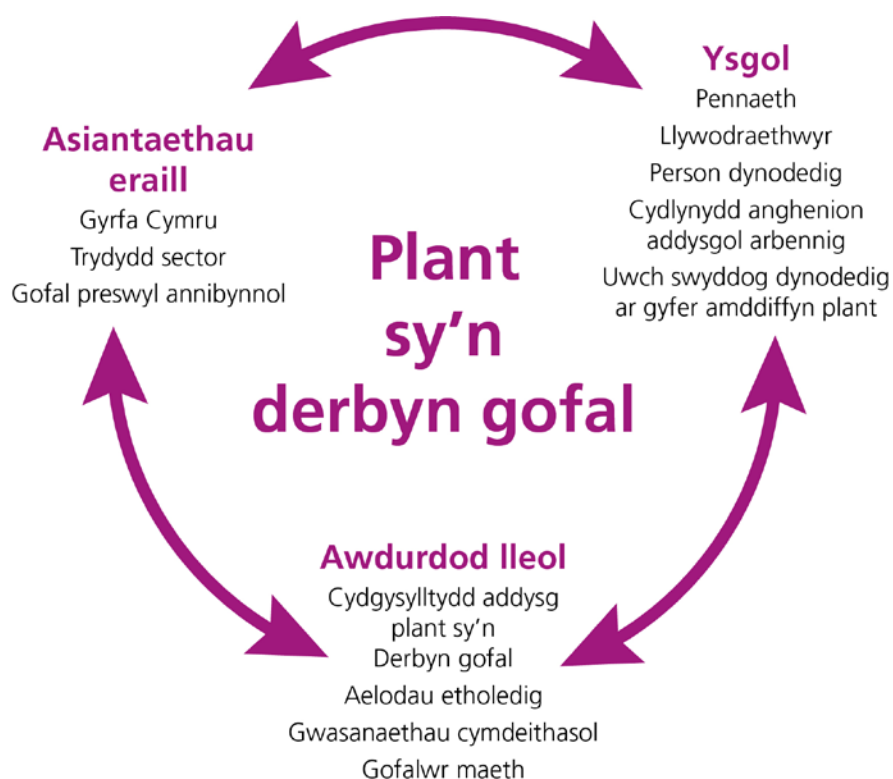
Ysgol
Pennaeth
Llywodraethwyr
Person dynodedig
Cydlynydd anghenion addysgol arbennig
Uwch swyddog dynodedig ar gyfer amddiffyn plant

Asiantaethau eraill
Gyrfa Cymru
Trydydd sector
Gofal preswyl annibynnol

Plant sy'n derbyn gofal

Awdurdod lleol
Cydgysylltydd addysg plant sy'n
Derbyn gofal
Aelodau etholedig
Gwasanaethau cymdeithasol
Gofalwr maeth